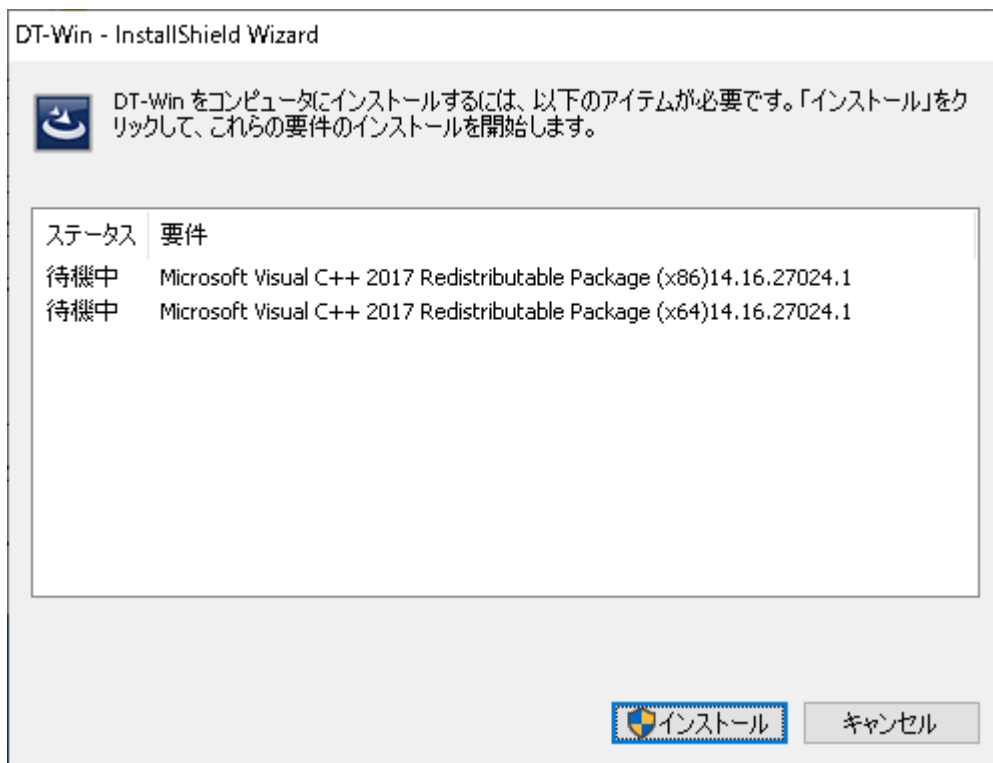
DT-Win - InstallShield Wizard

DT-Win をコンピュータにインストールするには、以下のアイテムが必要です。「インストール」をクリックして、これらの要件のインストールを開始します。

| ステータス | 要件 |
|---|---|
| 待機中 | Microsoft Visual C++ 2017 Redistributable Package (x86)14.16.27024.1 |
| 待機中 | Microsoft Visual C++ 2017 Redistributable Package (x64)14.16.27024.1 |

インストール
キャンセル